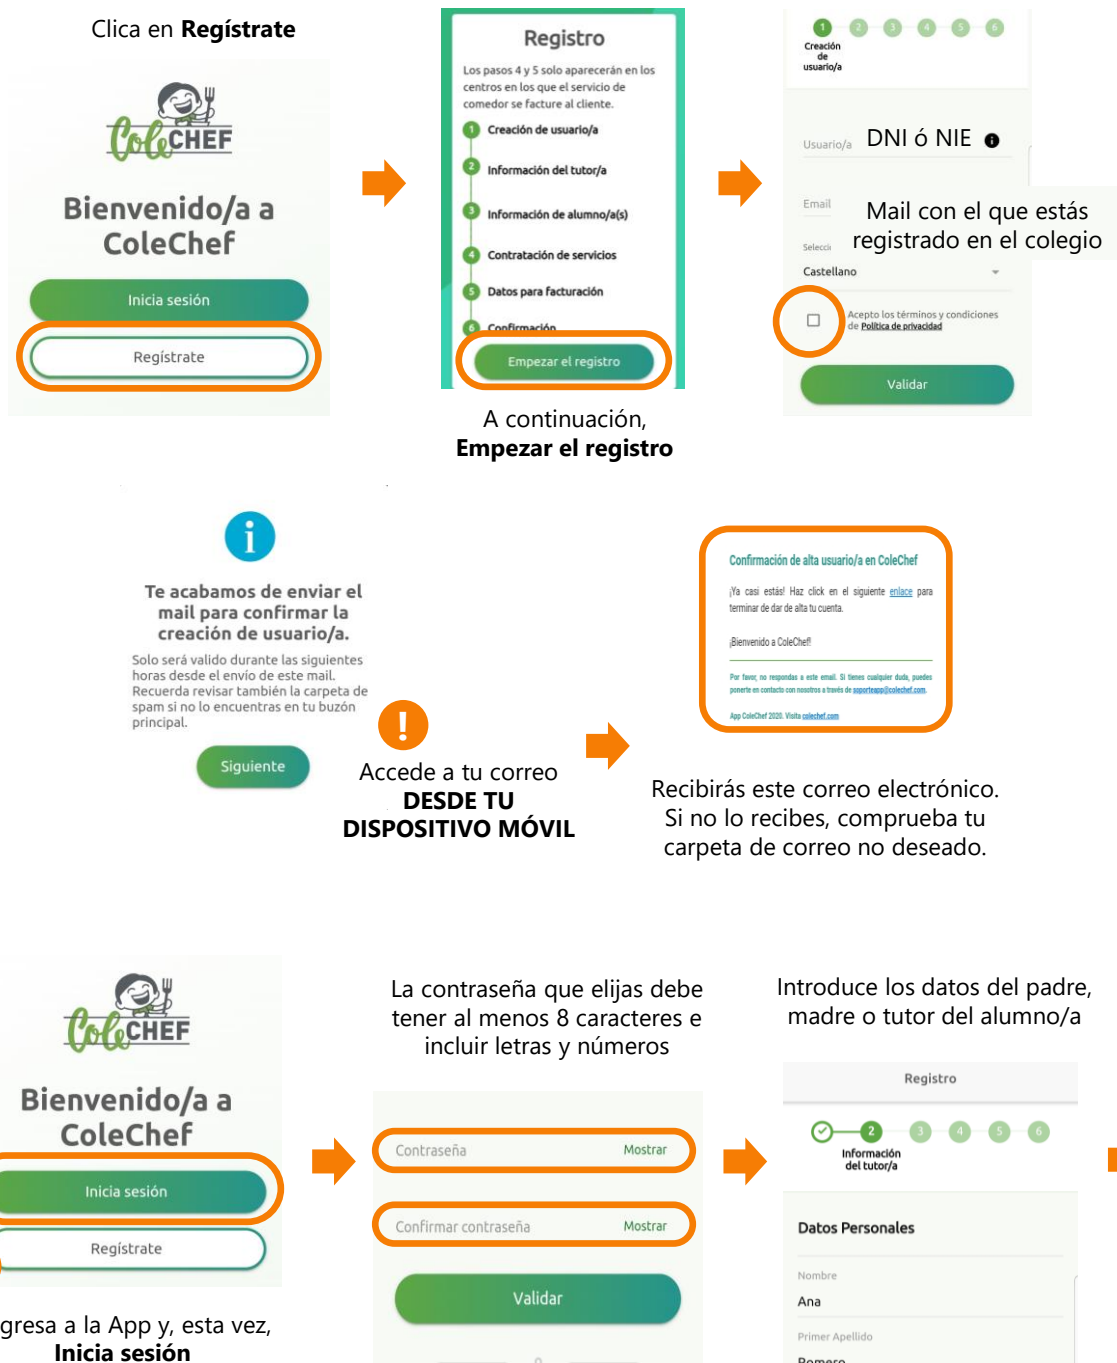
Clica en **Regístrate**

ColeCHEF

Bienvenido/a a ColeChef

Inicia sesión

Regístrate

Registro

Los pasos 4 y 5 solo aparecerán en los centros en los que el servicio de comedor se facture al cliente.

1 Creación de usuario/a

2 Información del tutor/a

3 Información de alumno/a(s)

4 Contratación de servicios

5 Datos para facturación

6 Confirmación

Empezar el registro

A continuación, **Empezar el registro**

1 2 3 4 5 6

Creación de usuario/a

Usuario/a DNI ó NIE

Email Mail con el que estás registrado en el colegio

Selecci

Castellano

Acepto los términos y condiciones de Política de privacidad

Validar

Te acabamos de enviar el mail para confirmar la creación de usuario/a.

Solo será valido durante las siguientes horas desde el envío de este mail. Recuerda revisar también la carpeta de spam si no lo encuentras en tu buzón principal.

Siguiente

!

Accede a tu correo **DESDE TU DISPOSITIVO MÓVIL**

Confirmación de alta usuario/a en ColeChef

¡Ya casi estás! Haz click en el siguiente enlace para terminar de dar de alta tu cuenta.

¡Bienvenido a ColeChef!

Por favor, no respondas a este email. Si tienes cualquier duda, puedes ponerte en contacto con nosotros a través de soporteapp@colechef.com.

App ColeChef 2020. Visita colechef.com

Recibirás este correo electrónico. Si no lo recibes, comprueba tu carpeta de correo no deseado.

ColeCHEF

Bienvenido/a a ColeChef

Inicia sesión

Regístrate

gresa a la App y, esta vez, **Inicia sesión**

La contraseña que elijas debe tener al menos 8 caracteres e incluir letras y números

Contraseña Mostrar

Confirmar contraseña Mostrar

Validar

Introduce los datos del padre, madre o tutor del alumno/a

Registro

2 3 4 5 6

Información del tutor/a

Datos Personales

Nombre

Ana

Primer Apellido

Romero